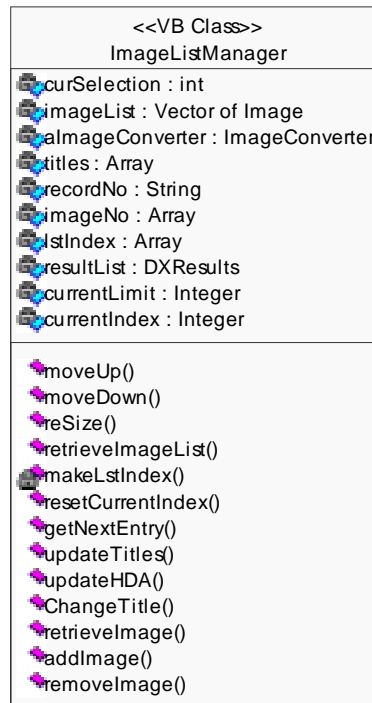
<<VB Class>>
ImageListManager

curSelection : int
imageList : Vector of Image
aImageConverter : ImageConverter
titles : Array
recordNo : String
imageNo : Array
lstIndex : Array
resultList : DXResults
currentLimit : Integer
currentIndex : Integer

moveUp()
moveDown()
reSize()
retrieveImageList()
makeLstIndex()
resetCurrentIndex()
getNextEntry()
updateTitles()
updateHDA()
ChangeTitle()
retrieveImage()
addImage()
removeImage()